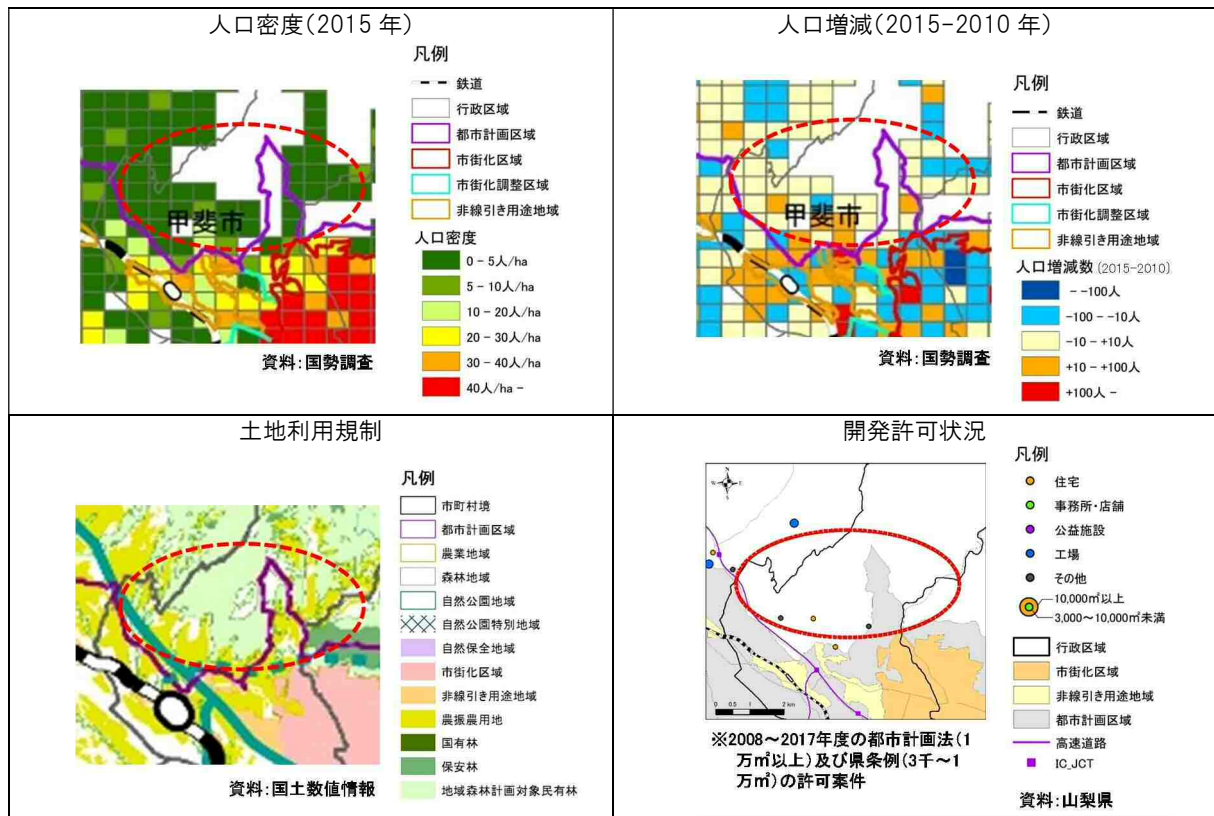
| 人口密度(2015 年) | 人口増減(2015-2010 年) |
|---|---|
| 甲斐市<br>凡例<br>鉄道<br>行政区域<br>都市計画区域<br>市街化区域<br>市街化調整区域<br>非線引き用途地域<br>人口密度<br>0 - 5人/ha<br>5 - 10人/ha<br>10 - 20人/ha<br>20 - 30人/ha<br>30 - 40人/ha<br>40人/ha -<br>資料:国勢調査 | 甲斐市<br>凡例<br>鉄道<br>行政区域<br>都市計画区域<br>市街化区域<br>市街化調整区域<br>非線引き用途地域<br>人口増減数 (2015-2010)<br>- -100人<br>-100 - -10人<br>-10 - +10人<br>+10 - +100人<br>+100人 -<br>資料:国勢調査 |
| 土地利用規制 | 開発許可状況 |
| 凡例<br>市町村境<br>都市計画区域<br>農業地域<br>森林地域<br>自然公園地域<br>自然公園特別地域<br>自然保全地域<br>市街化区域<br>非線引き用途地域<br>農振農用地<br>国有林<br>保安林<br>地域森林計画対象民有林<br>資料:国土数値情報 | 凡例<br>住宅<br>事務所・店舗<br>公益施設<br>工場<br>その他<br>10,000㎡以上<br>3,000～10,000㎡未満<br>行政区域<br>市街化区域<br>非線引き用途地域<br>都市計画区域<br>高速道路<br>IC_JCT<br>0 0.5 1 2 km<br>※2008～2017年度の都市計画法(1万㎡以上)及び県条例(3千～1万㎡)の許可案件<br>資料:山梨県 |